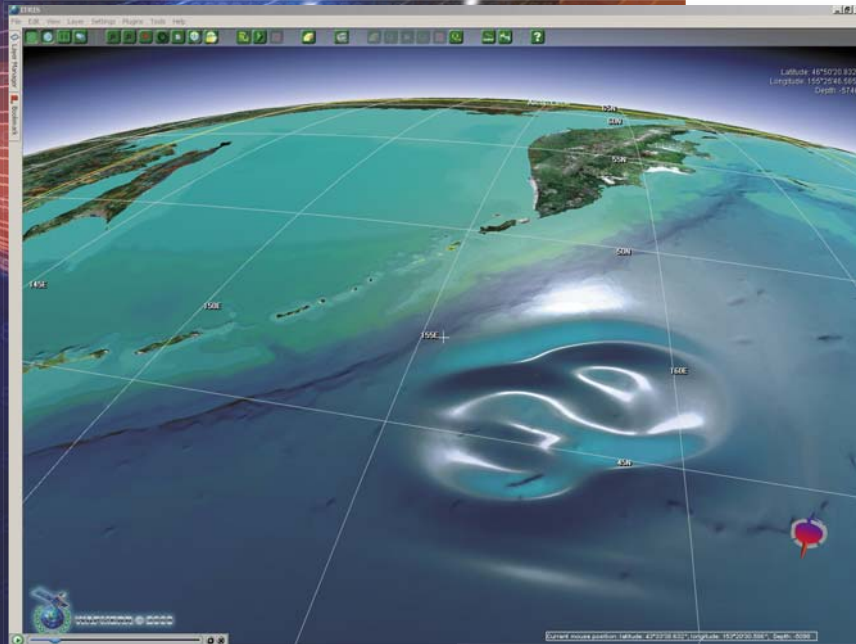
File Edit View Layer Settings Plugins Tools Help

Layer Manager

Bookmark

Latitude: 46°50'20.832"
Longitude: 155°25'46.565"
Depth: -574

60N

55N

55N

50N

145E

150E

155E

160E

45N

Current mouse position: latitude: 42°33'38.632", longitude: 153°20'30.556", Depth: -5098